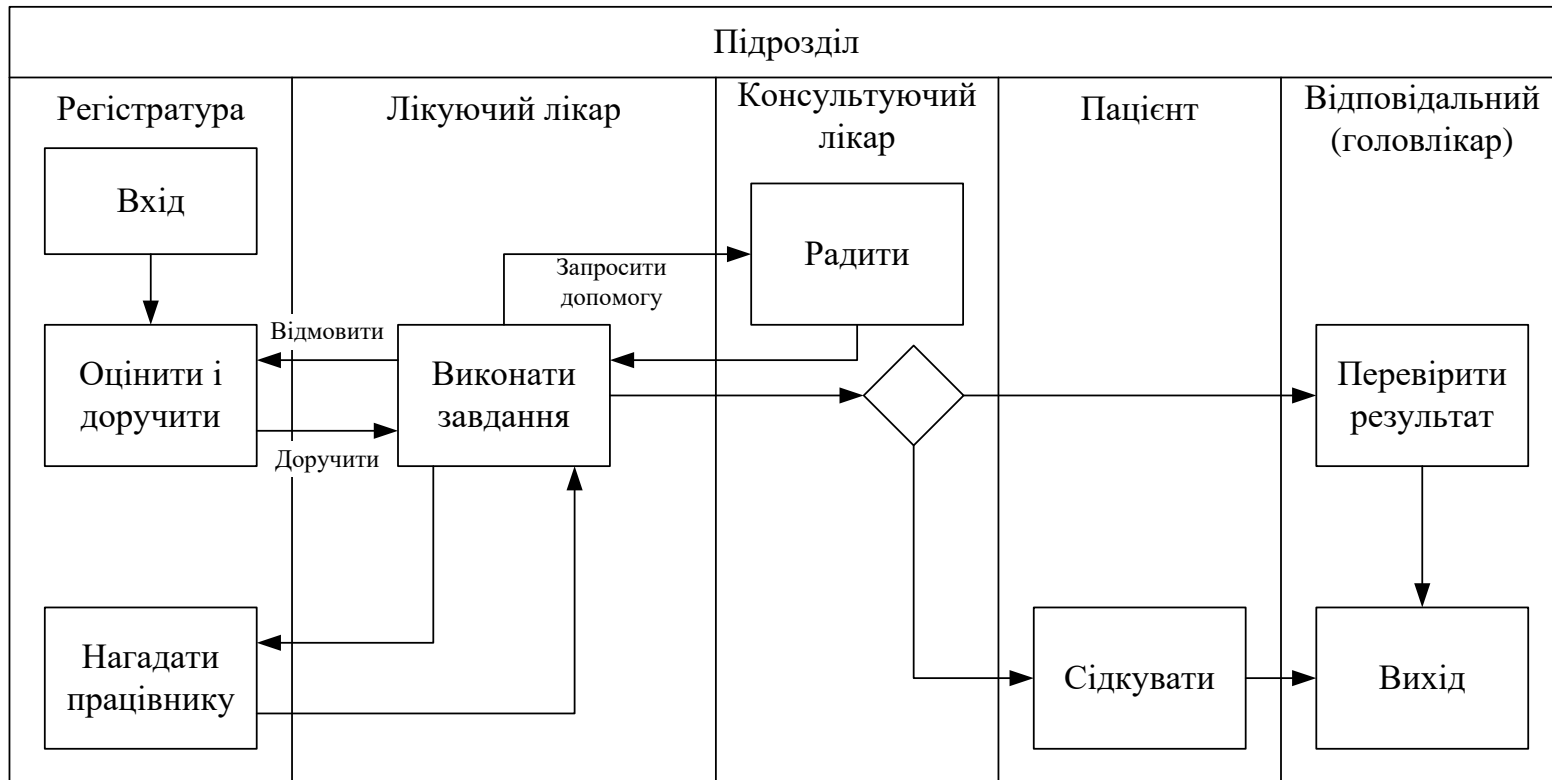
Підрозділ

Регістратура

Лікуючий лікар

Консультуючий лікар

Пацієнт

Відповідальний (головлікар)

Вхід

Запросити допомогу

Радити

Відмовити

Оцінити і доручити

Виконати завдання

Перевірити результат

Доручити

Нагадати працівнику

Сідкувати

Вихід